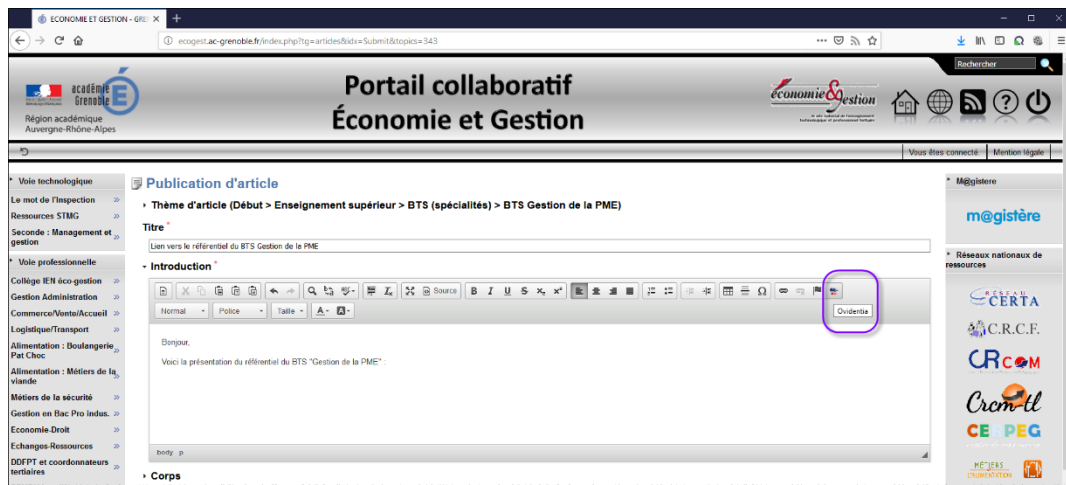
ECONOMIE ET GESTION - GRE ×
+

ecogest.ac-grenoble.fr/index.php?tg=articles&idx=Submit&topics=343

académie Grenoble
Région académique Auvergne-Rhône-Alpes

Portail collaboratif
Économie et Gestion

économie&gestion

Rechercher

Vous êtes connecté
Mention légale

Voie technologique
Le mot de l'Inspection
Ressources STMG
Seconde : Management et gestion
Voie professionnelle
Collège IEN éco-gestion
Gestion Administration
Commerce/Vente/Accueil
Logistique/Transport
Alimentation : Boulangerie Pat Choc
Alimentation : Métiers de la viande
Métiers de la sécurité
Gestion en Bac Pro indus.
Economie-Droit
Echanges-Ressources
DDFPT et coordonnateurs tertiaires

Publication d'article

Thème d'article (Début > Enseignement supérieur > BTS (spécialités) > BTS Gestion de la PME)

Titre *
Lien vers le référentiel du BTS Gestion de la PME

Introduction *

Source
Normal
Police
Taille
Ovidentia

Bonjour,

Voici la présentation du référentiel du BTS "Gestion de la PME" :

body p

Corps

M@gistere
m@gistère
Réseaux nationaux de ressources
CERTA
C.R.C.F.
CRCOM
Crcm-tl
CERPEG
MÉTIERS ALIMENTATION